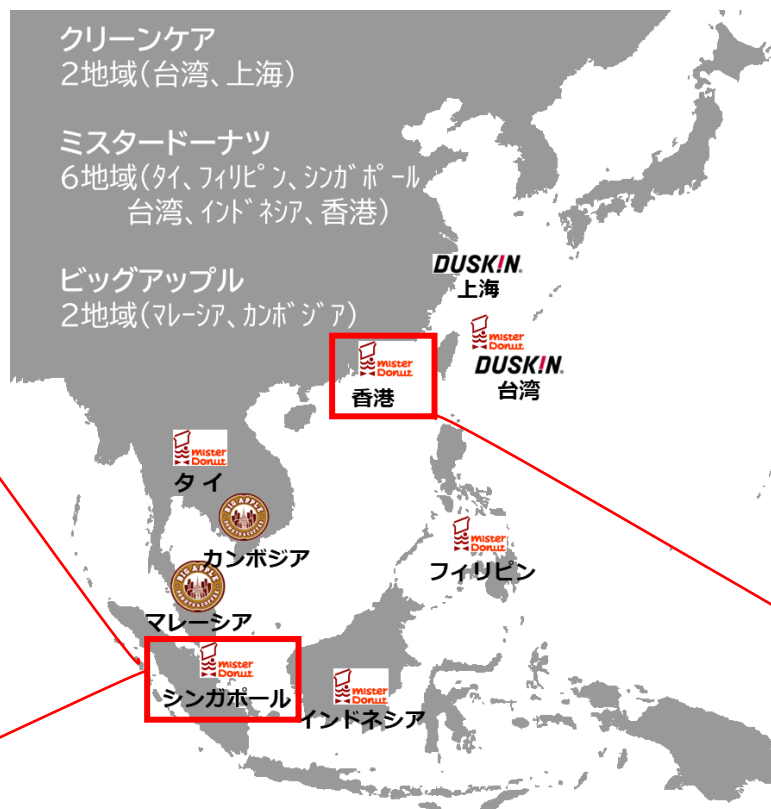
クリーンケア
2地域(台湾、上海)

ミスタードーナツ
6地域(タイ、フィリピン、シンガポール
台湾、インドネシア、香港)

ビッグアップル
2地域(マレーシア、カンボジア)

DUSKIN
上海

mister Donut
DUSKIN
台湾

mister Donut
香港

mister Donut
タイ

BIG APPLE
カンボジア

mister Donut
フィリピン

BIG APPLE
マレーシア

mister Donut
シンガポール

mister Donut
インドネシア